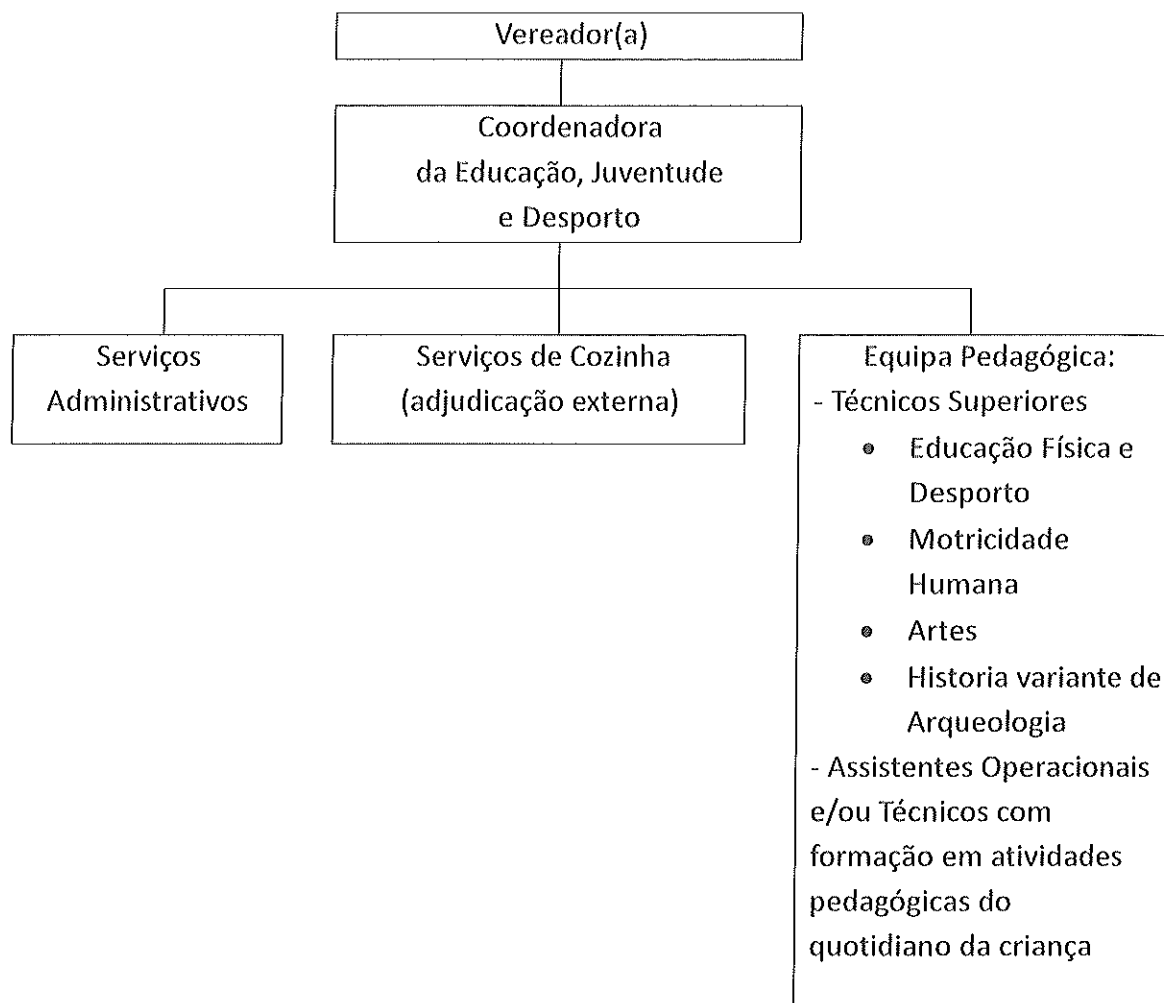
Vereador(a)

Coordenadora
da Educação, Juventude
e Desporto

Serviços
Administrativos

Serviços de Cozinha
(adjudicação externa)

Equipa Pedagógica:
- Técnicos Superiores
- Educação Física e Desporto
- Motricidade Humana
- Artes
- Historia variante de Arqueologia
- Assistentes Operacionais e/ou Técnicos com formação em atividades pedagógicas do quotidiano da criança